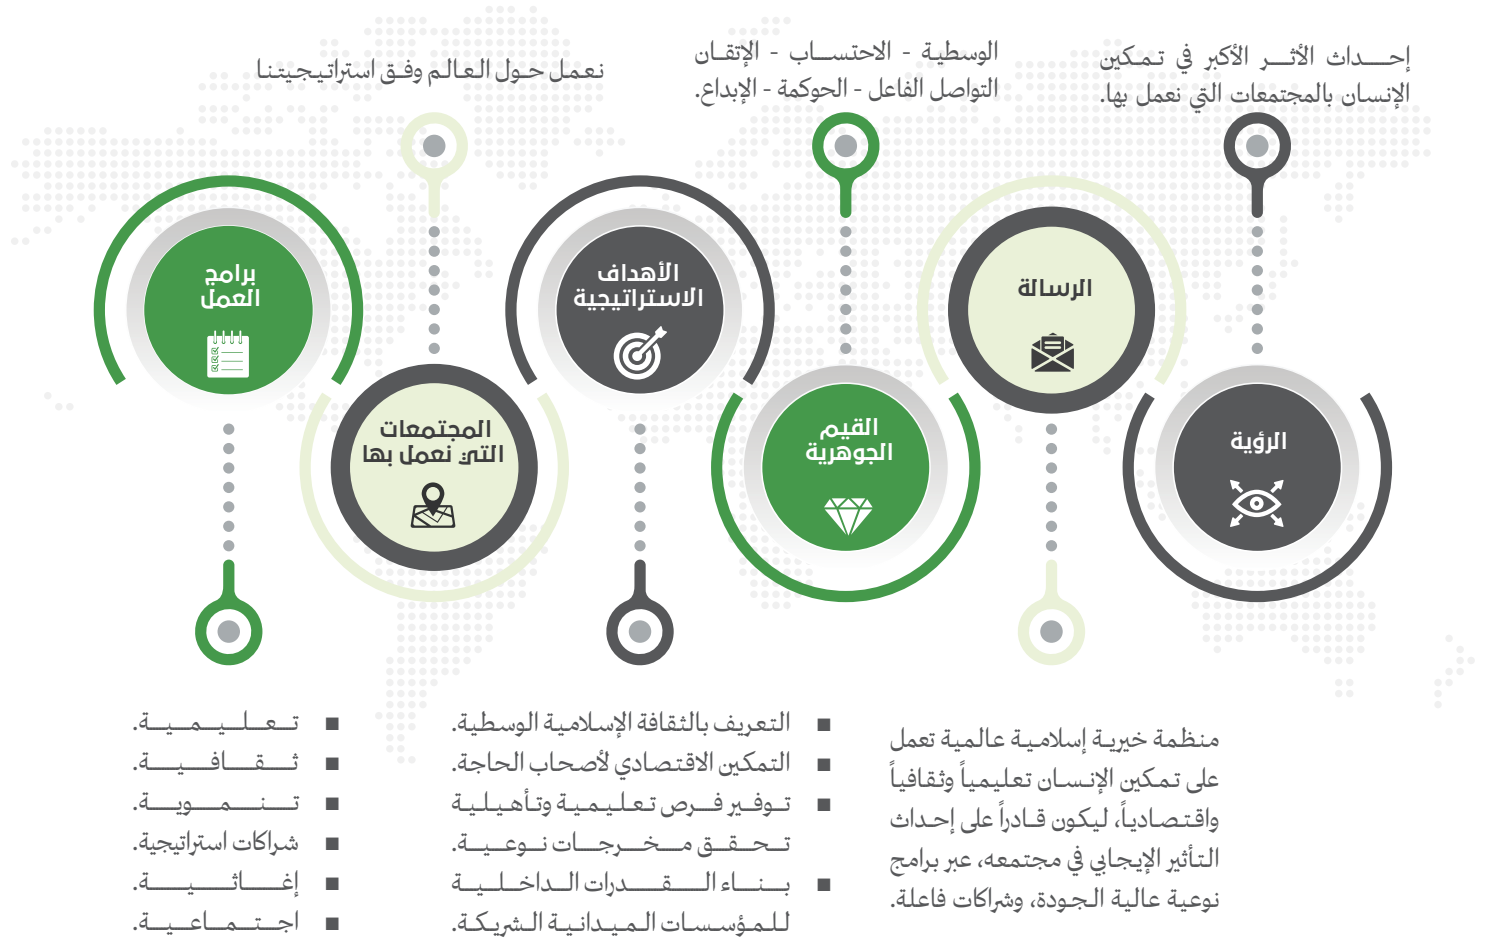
إحـــداث الأثـــر الأكبر في تـمكين الإنسان بالمجتمعات التي نعمل بها.

الوسطية - الاحتساب - الإتقان
التواصل الفاعل - الحوكمة - الإبداع.

نعمل حول العالم وفق استراتيجيتنا

الرؤية

الرسالة

القيم الجوهرية

الأهداف الاستراتيجية

المجتمعات التي نعمل بها

برامج العمل

منظمة خيرية إسلامية عالمية تعمل على تمكين الإنسان تعليمياً وثقافياً واقتصادياً، ليكون قادراً على إحداث التأثير الإيجابي في مجتمعه، عبر برامج نوعية عالية الجودة، وشراكات فاعلة.

▪ التعريف بالثقافة الإسلامية الوسطية.
▪ التمكين الاقتصادي لأصحاب الحاجة.
▪ توفير فرص تعليمية وتأهيلية تحقق مخرجات نوعية.
▪ بناء القدرات الداخلية للمؤسسات الميدانية الشريكة.

▪ تعليمية.
▪ ثقافية.
▪ تنموية.
▪ شراكات استراتيجية.
▪ إغاثية.
▪ اجتماعية.